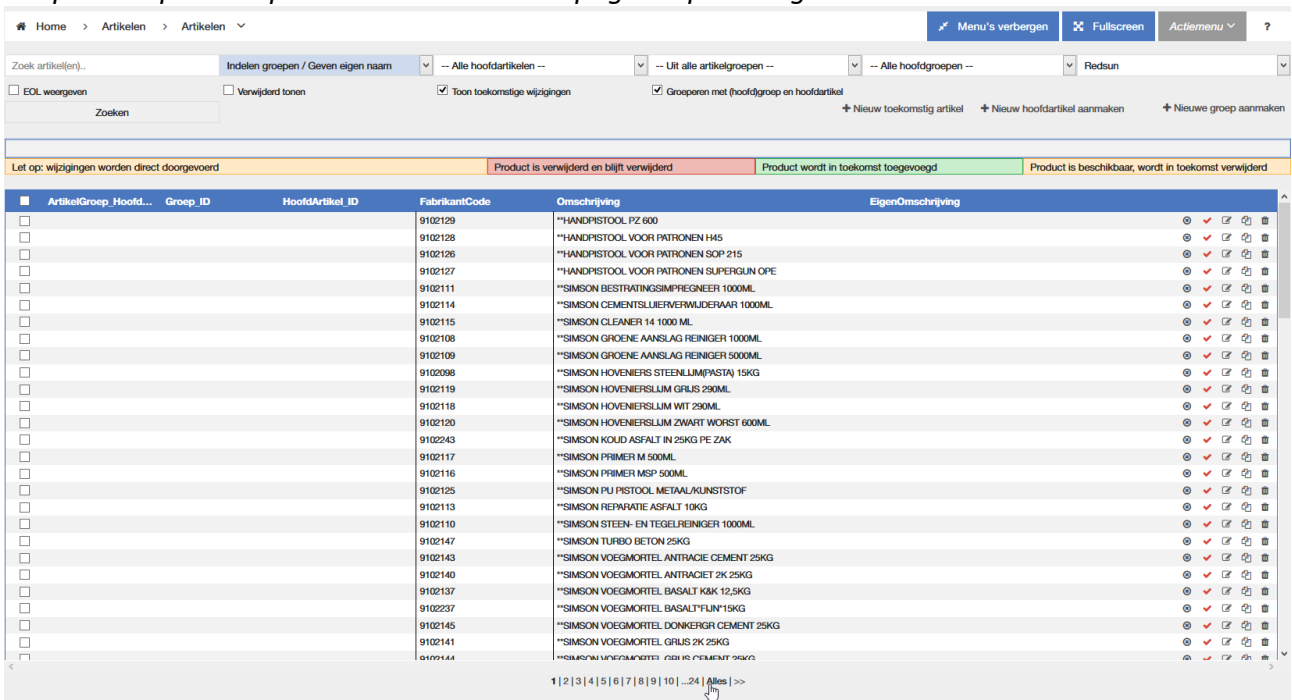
Home > Artikelen > Artikelen

Menu's verbergen  Fullscreen  Actiemenu  ?

Zoek artikel(en)..  Indelen groepen / Geven eigen naam  -- Alle hoofdartikelen --  -- Uit alle artikelgroepen --  -- Alle hoofdgroepen --  Redsun

EOL weergeven  Verwijderd tonen  Toon toekomstige wijzigingen  Groeperen met (hoofd)groep en hoofdartikel

Zoeken

+ Nieuw toekomstig artikel  + Nieuw hoofdartikel aanmaken  + Nieuwe groep aanmaken

Let op: wijzigingen worden direct doorgevoerd  Product is verwijderd en blijft verwijderd  Product wordt in toekomst toegevoegd  Product is beschikbaar, wordt in toekomst verwijderd

| ArtikelGroep_Hoofd... | Groep_ID | HoofdArtikel_ID | FabrikantCode | Omschrijving | EigenOmschrijving |
|---|---|---|---|---|---|
| | | | 9102129 | **HANDPISTOOL PZ 600 | |
| | | | 9102128 | **HANDPISTOOL VOOR PATRONEN H45 | |
| | | | 9102126 | **HANDPISTOOL VOOR PATRONEN SOP 215 | |
| | | | 9102127 | **HANDPISTOOL VOOR PATRONEN SUPERGUN OPE | |
| | | | 9102111 | **SIMSON BESTRATINGSIMPREGNEER 1000ML | |
| | | | 9102114 | **SIMSON CEMENTSLUIERVERWIJDERAAR 1000ML | |
| | | | 9102115 | **SIMSON CLEANER 14 1000 ML | |
| | | | 9102108 | **SIMSON GROENE AANSLAG REINIGER 1000ML | |
| | | | 9102109 | **SIMSON GROENE AANSLAG REINIGER 5000ML | |
| | | | 9102098 | **SIMSON HOVENIERS STEENLIJM(PASTA) 15KG | |
| | | | 9102119 | **SIMSON HOVENIERSLIJM GRIJS 290ML | |
| | | | 9102118 | **SIMSON HOVENIERSLIJM WIT 290ML | |
| | | | 9102120 | **SIMSON HOVENIERSLIJM ZWART WORST 600ML | |
| | | | 9102243 | **SIMSON KOUD ASFALT IN 25KG PE ZAK | |
| | | | 9102117 | **SIMSON PRIMER M 500ML | |
| | | | 9102116 | **SIMSON PRIMER MSP 500ML | |
| | | | 9102125 | **SIMSON PU PISTOOL METAAL/KUNSTSTOF | |
| | | | 9102113 | **SIMSON REPARATIE ASFALT 10KG | |
| | | | 9102110 | **SIMSON STEEN- EN TEGELREINIGER 1000ML | |
| | | | 9102147 | **SIMSON TURBO BETON 25KG | |
| | | | 9102143 | **SIMSON VOEGMORTEL ANTRACIE CEMENT 25KG | |
| | | | 9102140 | **SIMSON VOEGMORTEL ANTRACIET 2K 25KG | |
| | | | 9102137 | **SIMSON VOEGMORTEL BASALT K&K 12,5KG | |
| | | | 9102237 | **SIMSON VOEGMORTEL BASALT*FIJN*15KG | |
| | | | 9102145 | **SIMSON VOEGMORTEL DONKERGR CEMENT 25KG | |
| | | | 9102141 | **SIMSON VOEGMORTEL GRIJS 2K 25KG | |
| | | | 9102144 | **SIMSON VOEGMORTEL GRIJS CEMENT 25KG | |

1 | 2 | 3 | 4 | 5 | 6 | 7 | 8 | 9 | 10 | ...24 | Alles | >>